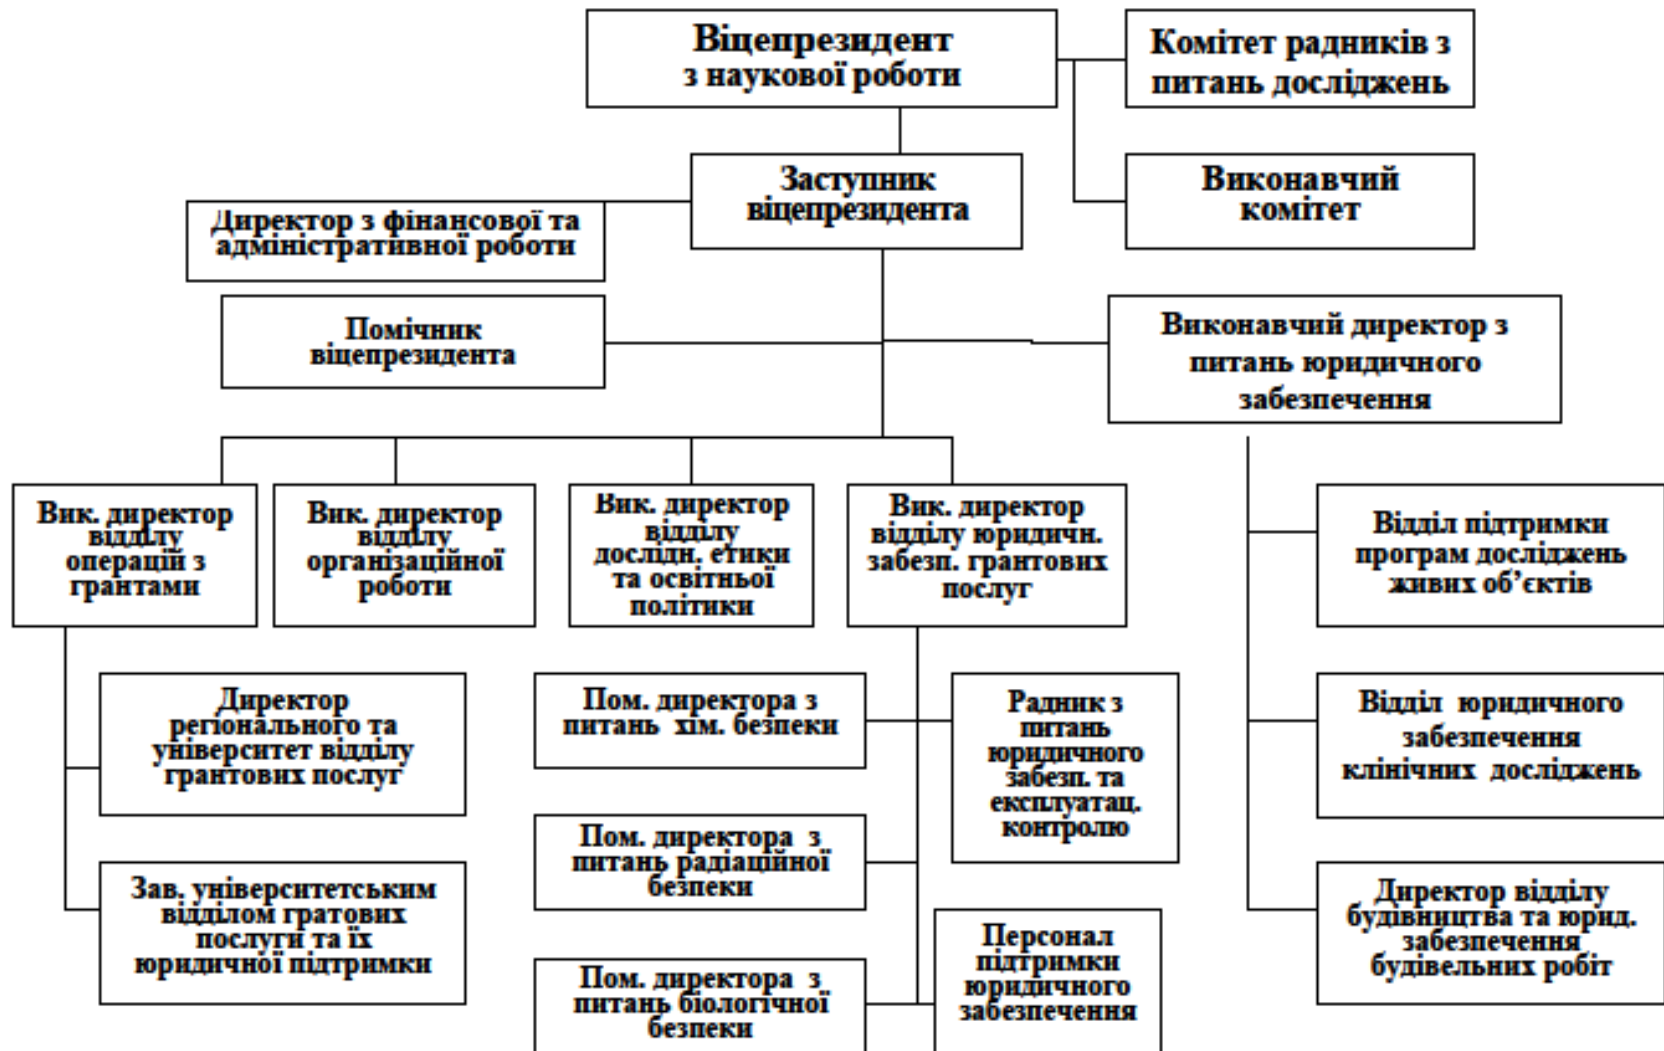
Віцепрезидент з наукової роботи

Комітет радників з питань досліджень

Заступник віцепрезидента

Виконавчий комітет

Директор з фінансової та адміністративної роботи

Помічник віцепрезидента

Виконавчий директор з питань юридичного забезпечення

Вик. директор відділу операцій з грантами

Вик. директор відділу організаційної роботи

Вик. директор відділу дослідн. етики та освітньої політики

Вик. директор відділу юридичн. забезп. грантових послуг

Відділ підтримки програм досліджень живих об’єктів

Директор регіонального та університет відділу грантових послуг

Пом. директора з питань хім. безпеки

Радник з питань юридичного забезп. та експлуатац. контролю

Відділ юридичного забезпечення клінічних досліджень

Пом. директора з питань радіаційної безпеки

Зав. університетським відділом гратових послуги та їх юридичної підтримки

Персонал підтримки юридичного забезпечення

Директор відділу будівництва та юрид. забезпечення будівельних робіт

Пом. директора з питань біологічної безпеки